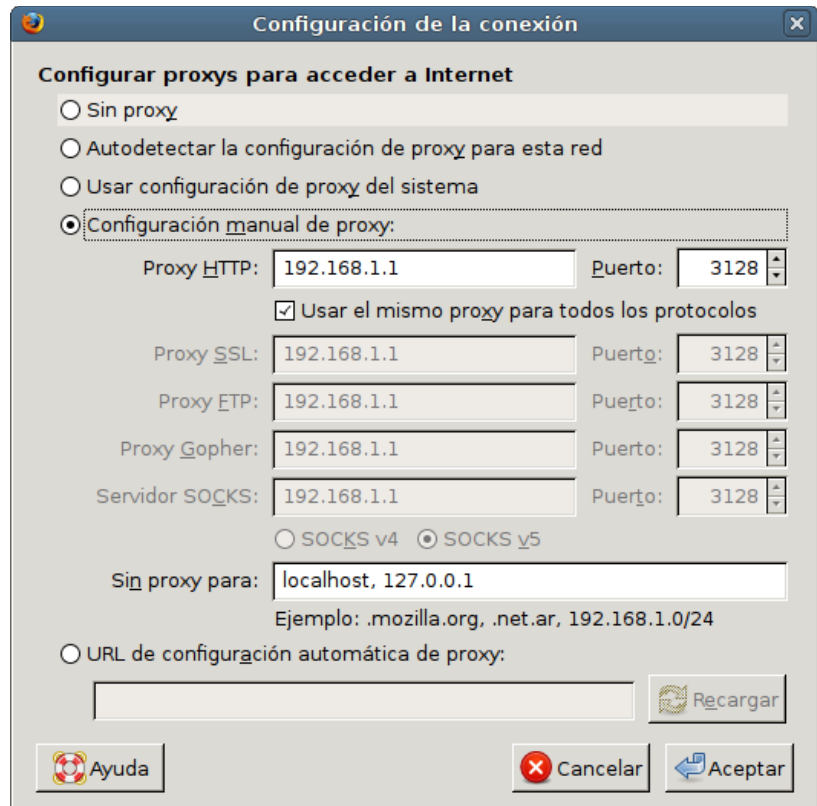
Configuración de la conexión

Configurar proxys para acceder a Internet

Sin proxy

Autodetectar la configuración de proxy para esta red

Usar configuración de proxy del sistema

Configuración manual de proxy:

Proxy HTTP: 192.168.1.1 Puerto: 3128

Usar el mismo proxy para todos los protocolos

Proxy SSL: 192.168.1.1 Puerto: 3128

Proxy FTP: 192.168.1.1 Puerto: 3128

Proxy Gopher: 192.168.1.1 Puerto: 3128

Servidor SOCKS: 192.168.1.1 Puerto: 3128

SOCKS v4 SOCKS v5

Sin proxy para: localhost, 127.0.0.1

Ejemplo: .mozilla.org, .net.ar, 192.168.1.0/24

URL de configuración automática de proxy:

Recargar

Ayuda

Cancelar

Aceptar